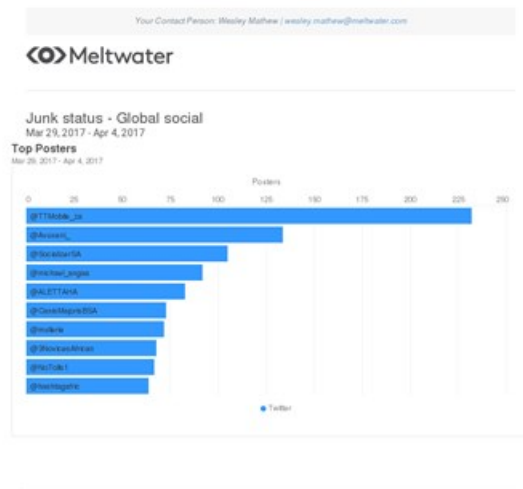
Your Contact Person: Wesley Mathew | wesley.mathew@meltwater.com

Meltwater

Junk status - Global social
Mar 29, 2017 - Apr 4, 2017

Top Posters
Mar 29, 2017 - Apr 4, 2017

Posters

0 25 50 75 100 125 150 175 200 225 250

@TTMobile_za
@Avuiem_
@SocialiserSA
@michael_sogas
@ALETTAHA
@CindeMapraBSA
@molkele
@3NoskasAfrican
@NoTolk1
@kaolagahe

Twitter